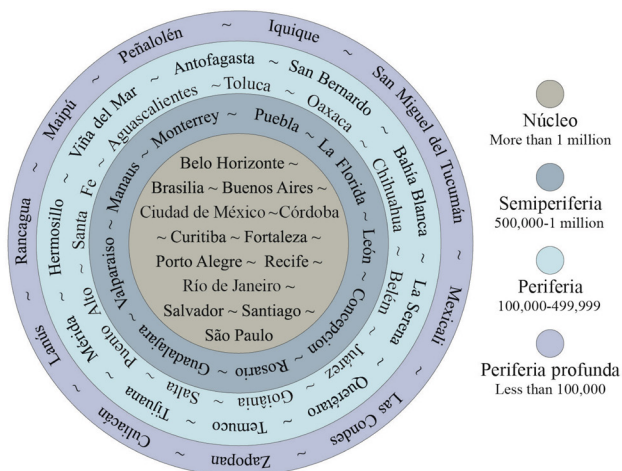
Belo Horizonte ~
Brasilia ~ Buenos Aires ~
Ciudad de México ~ Córdoba
~ Curitiba ~ Fortaleza ~
Porto Alegre ~ Recife ~
Río de Janeiro ~
Salvador ~ Santiago ~
São Paulo

Monterrey ~ Puebla ~ La Florida ~ León ~ Concepción ~ Rosario ~ Guadalajara ~ Valparaíso ~ Manaus ~

Aguascalientes ~ Toluca ~ Oaxaca ~ Chihuahua ~ Belém ~ Juárez ~ Goiânia ~ Salta ~ Puerto Alto ~ Santa Fe ~

Viña del Mar ~ Antofagasta ~ San Bernardo ~ Bahía Blanca ~ La Serena ~ Querétaro ~ Temuco ~ Tijuana ~ Mérida ~ Hermosillo ~

Peñalolén ~ Iquique ~ San Miguel del Tucumán ~ Mexicali ~ Las Condes ~ Zapopan ~ Culiacán ~ Lanús ~ Rancagua ~ Maipú ~

Núcleo
More than 1 million

Semiperiferia
500,000-1 million

Periferia
100,000-499,999

Periferia profunda
Less than 100,000